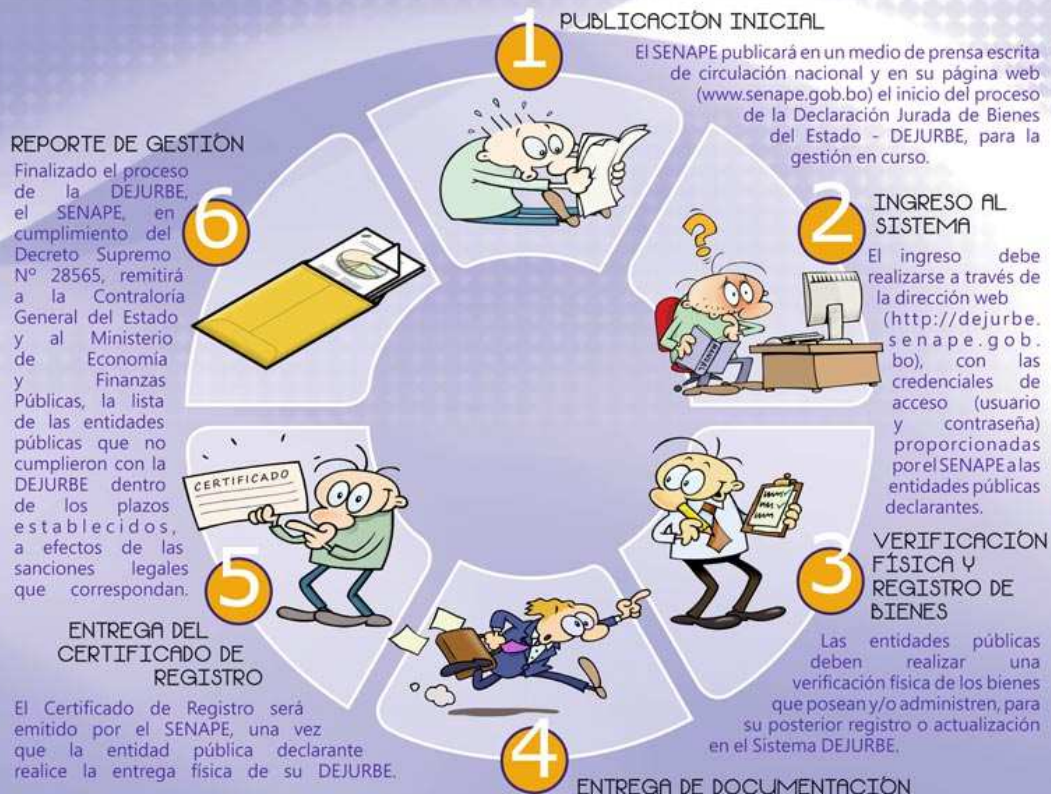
1

PUBLICACIÒN INICIAL

El SENAPE publicará en un medio de prensa escrita de circulación nacional y en su página web (www.senape.gob.bo) el inicio del proceso de la Declaración Jurada de Bienes del Estado - DEJURBE, para la gestión en curso.

2

INGRESO AL SISTEMA

El ingreso debe realizarse a través de la dirección web (http://dejurbe.senape.gob.bo), con las credenciales de acceso (usuario y contraseña) proporcionadas por el SENAPE a las entidades públicas declarantes.

3

VERIFICACIÒN FÍSICA Y REGISTRO DE BIENES

Las entidades públicas deben realizar una verificación física de los bienes que posean y/o administren, para su posterior registro o actualización en el Sistema DEJURBE.

4

ENTREGA DE DOCUMENTACIÒN

5

ENTREGA DEL CERTIFICADO DE REGISTRO

El Certificado de Registro será emitido por el SENAPE, una vez que la entidad pública declarante realice la entrega física de su DEJURBE.

CERTIFICADO

6

REPORTE DE GESTIÒN

Finalizado el proceso de la DEJURBE, el SENAPE, en cumplimiento del Decreto Supremo N° 28565, remitirá a la Contraloría General del Estado y al Ministerio de Economía y Finanzas Públicas, la lista de las entidades públicas que no cumplieron con la DEJURBE dentro de los plazos establecidos, a efectos de las sanciones legales que correspondan.